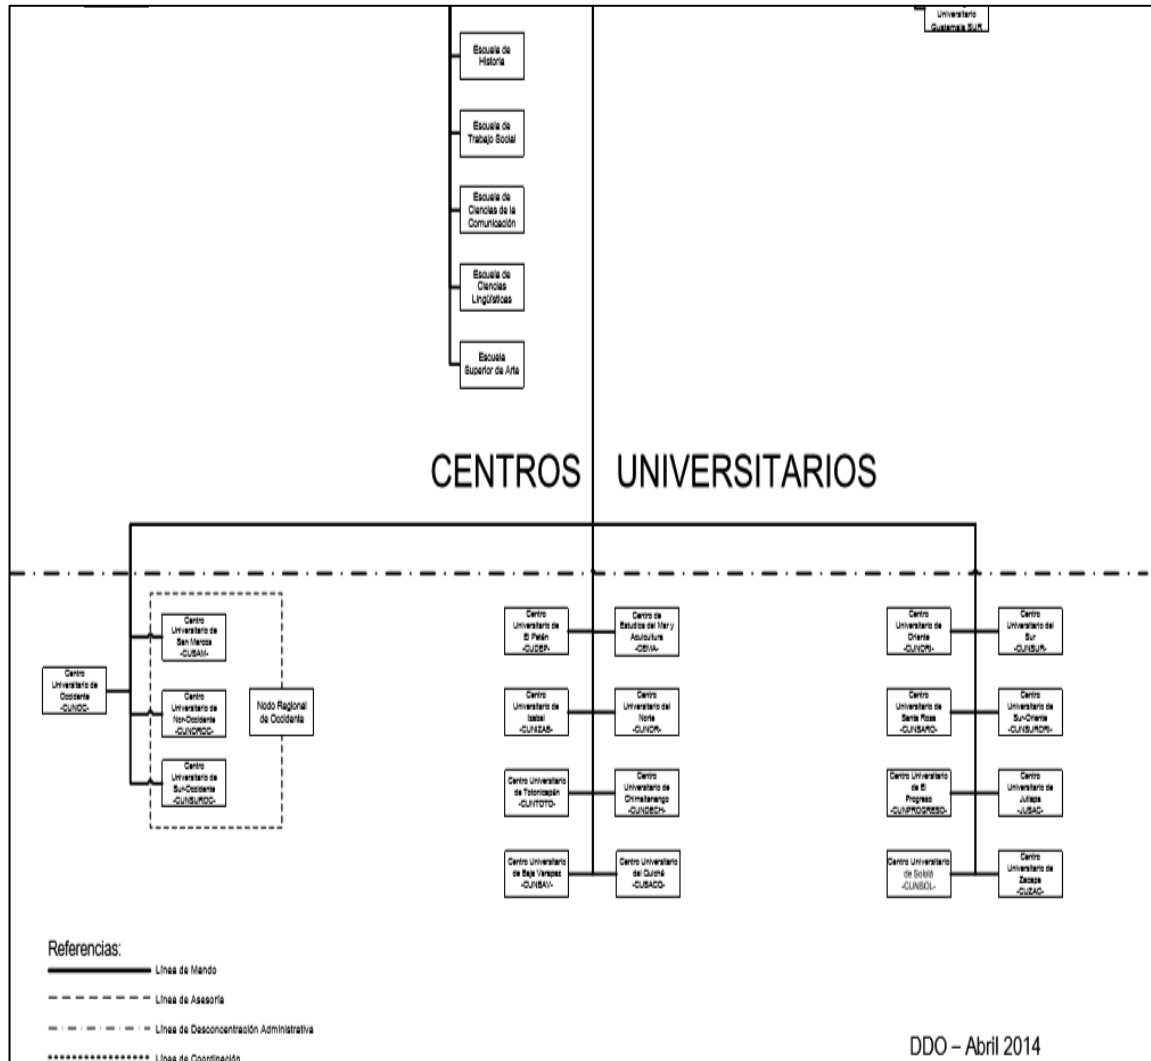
Universitario Guatemala Sur

Escuela de Historia

Escuela de Trabajo Social

Escuela de Ciencias de la Comunicación

Escuela de Ciencias Lingüísticas

Escuela Superior de Arte

CENTROS UNIVERSITARIOS

Centro Universitario de Occidente -CUNOC-

Centro Universitario de San Marcos -CUSAM-

Centro Universitario de Nor-Occidente -CUNOROC-

Centro Universitario de Sur-Occidente -CUNSUROC-

Nodo Regional de Occidente

Centro Universitario de El Petén -CUDEP-

Centro de Estudios del Mar y Acuicultura -CEMA-

Centro Universitario de Izabal -CUNIZAB-

Centro Universitario del Norte -CUNOR-

Centro Universitario de Totonicapán -CUNTOTO-

Centro Universitario de Chimaltenango -CUNDECH-

Centro Universitario de Baja Verapaz -CUNBAV-

Centro Universitario del Quiché -CUSACQ-

Centro Universitario de Oriente -CUNORI-

Centro Universitario del Sur -CUNSUR-

Centro Universitario de Santa Rosa -CUNSARO-

Centro Universitario de Sur-Oriente -CUNSURORI-

Centro Universitario de El Progreso -CUNPROGRESO-

Centro Universitario de Jutiapa -JUSAC-

Centro Universitario de Sololá -CUNSOL-

Centro Universitario de Zacapa -CUZAC-

Referencias:
Línea de Mando
Línea de Asesoría
Línea de Desconcentración Administrativa
Línea de Coordinación

DDO – Abril 2014